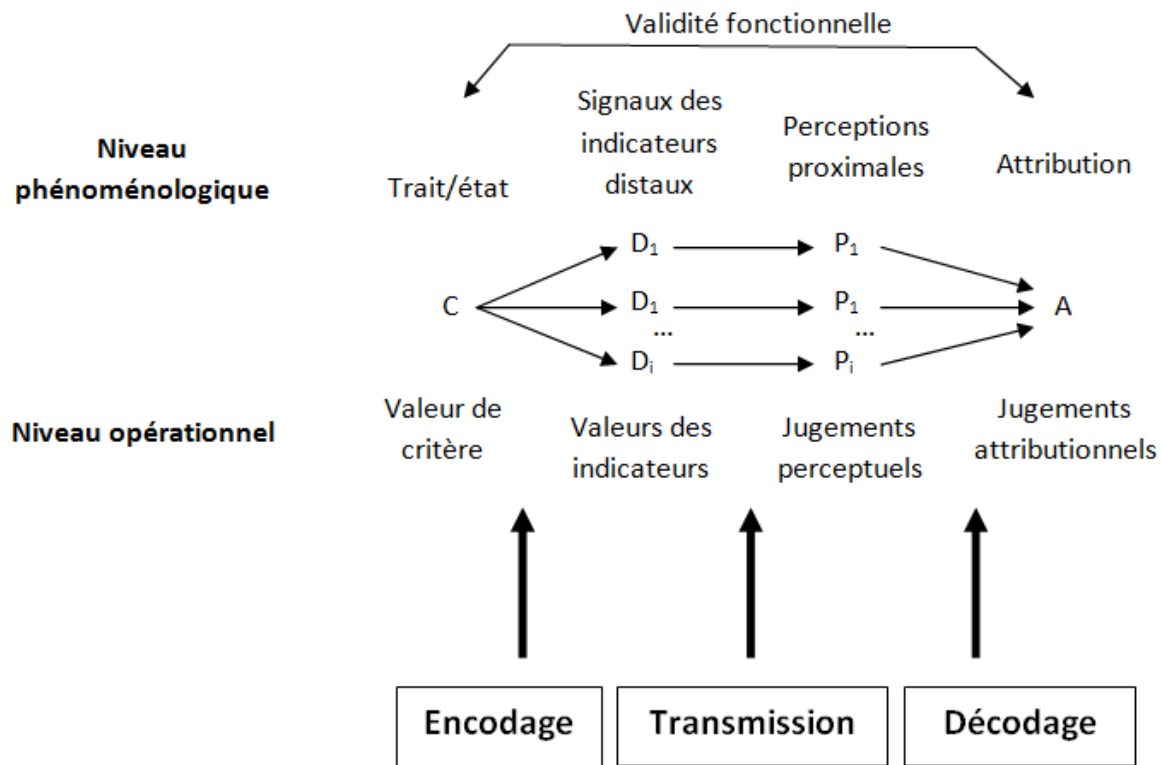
Validité fonctionnelle

Niveau phénoménologique

Trait/état

Signaux des indicateurs distaux

Perceptions proximales

Attribution

$D_1$ $P_1$

C $D_1$ $P_1$ A

... ...

$D_i$ $P_i$

Niveau opérationnel

Valeur de critère

Valeurs des indicateurs

Jugements perceptuels

Jugements attributionnels

Encodage

Transmission

Décodage